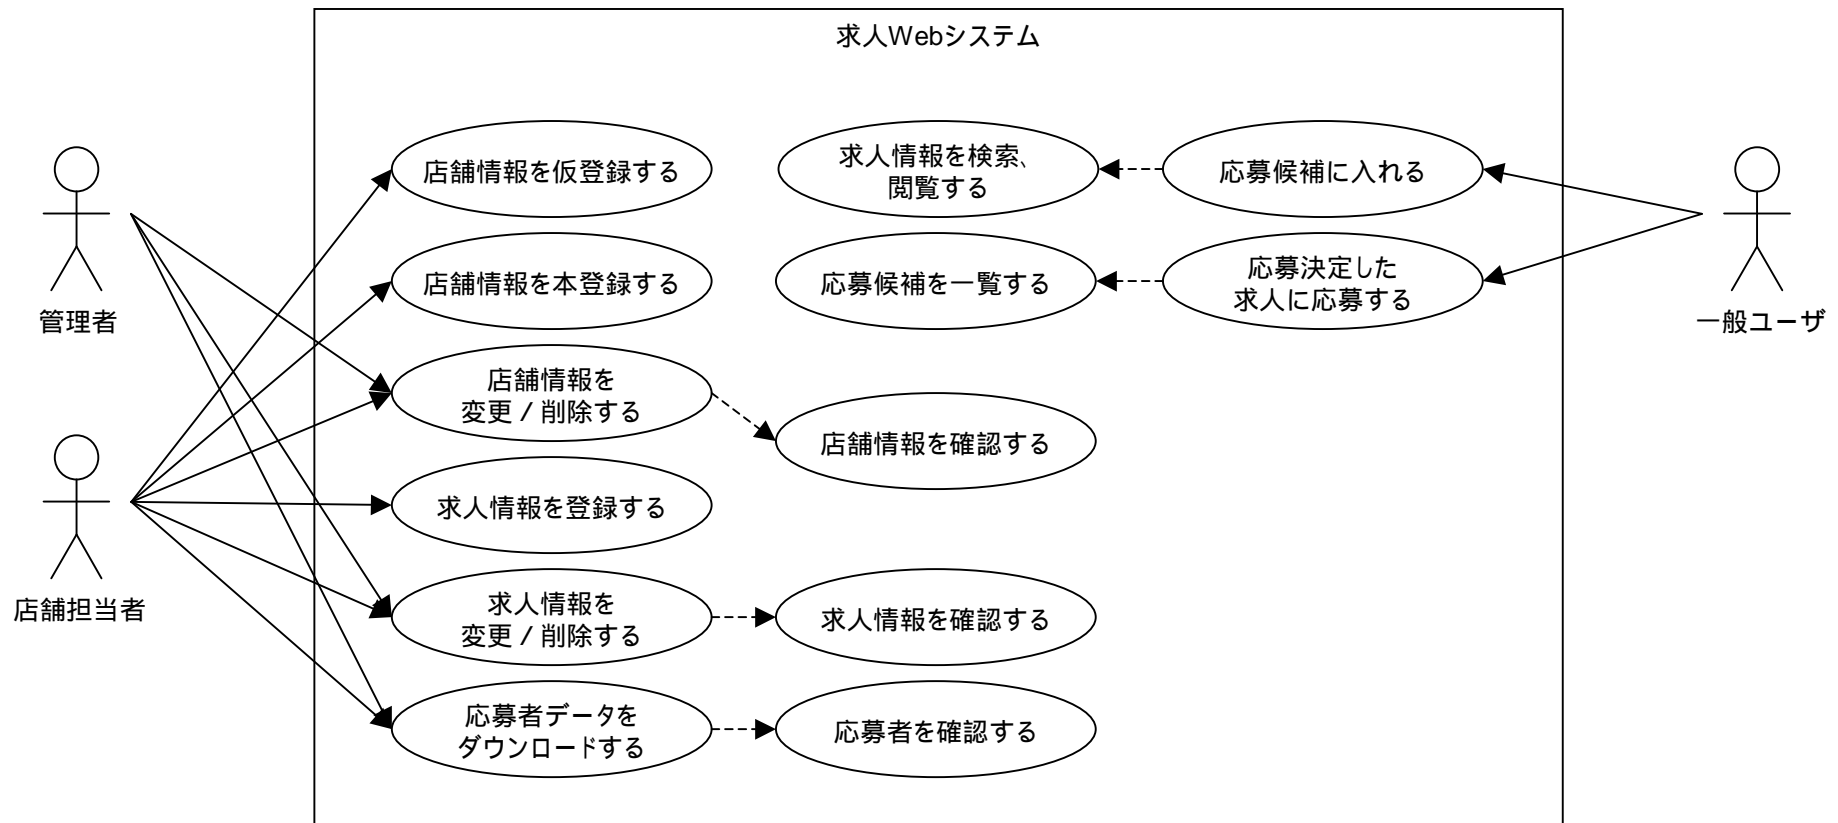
求人Webシステム

管理者

店舗担当者

店舗情報を仮登録する

店舗情報を本登録する

店舗情報を変更 / 削除する

店舗情報を確認する

求人情報を登録する

求人情報を変更 / 削除する

求人情報を確認する

応募者データをダウンロードする

応募者を確認する

求人情報を検索、閲覧する

応募候補に入れる

応募候補を一覧する

応募決定した求人に応募する

一般ユーザ